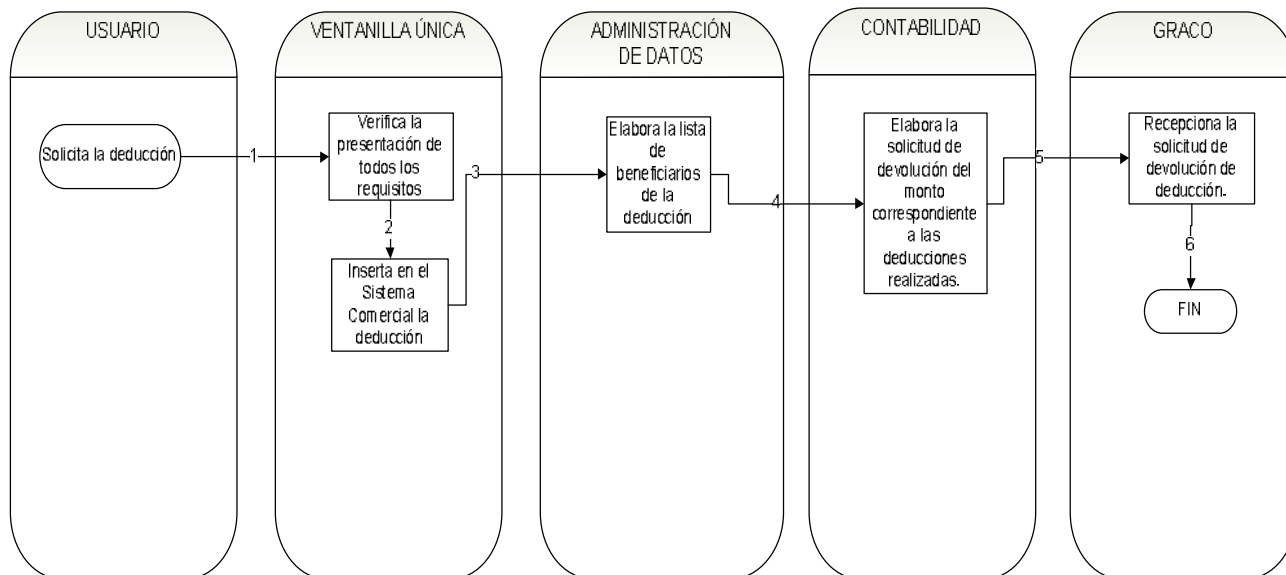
USUARIO

VENTANILLA ÚNICA

ADMINISTRACIÓN DE DATOS

CONTABILIDAD

GRACO

Solicita la deducción

1

Verifica la presentación de todos los requisitos

2

Inserta en el Sistema Comercial la deducción

3

Elabora la lista de beneficiarios de la deducción

4

Elabora la solicitud de devolución del monto correspondiente a las deducciones realizadas.

5

Recepciona la solicitud de devolución de deducción.

6

FIN